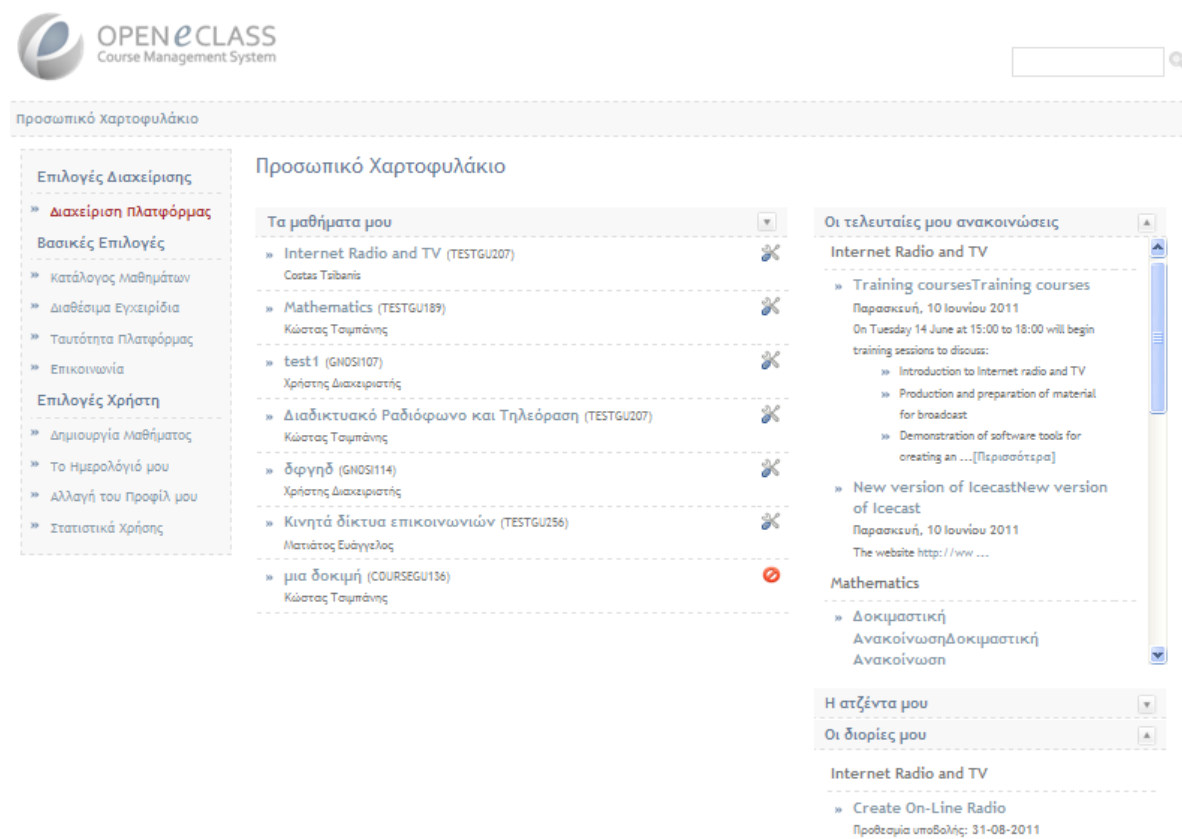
OPEN eCLASS
Course Management System

Προσωπικό Χαρτοφυλάκιο

Επιλογές Διαχείρισης
» Διαχείριση Πλατφόρμας
Βασικές Επιλογές
» Κατάλογος Μαθημάτων
» Διαθέσιμα Εγχειρίδια
» Ταυτότητα Πλατφόρμας
» Επικοινωνία
Επιλογές Χρήστη
» Δημιουργία Μαθήματος
» Το Ημερολόγιό μου
» Αλλαγή του Προφίλ μου
» Στατιστικά Χρήσης

Προσωπικό Χαρτοφυλάκιο

Τα μαθήματα μου
» Internet Radio and TV (TESTGU207)
Costas Tsibanis
» Mathematics (TESTGU189)
Κώστας Τσιμπάνης
» test1 (GNOSI107)
Χρήστης Διαχειριστής
» Διαδικτυακό Ραδιόφωνο και Τηλεόραση (TESTGU207)
Κώστας Τσιμπάνης
» δφγηδ (GNOSI114)
Χρήστης Διαχειριστής
» Κινητά δίκτυα επικοινωνιών (TESTGU256)
Ματιάτος Ευάγγελος
» μια δοκιμή (COURSEGU136)
Κώστας Τσιμπάνης

Οι τελευταίες μου ανακοινώσεις
Internet Radio and TV
» Training coursesTraining courses
Παρασκευή, 10 Ιουνίου 2011
On Tuesday 14 June at 15:00 to 18:00 will begin training sessions to discuss:
» Introduction to Internet radio and TV
» Production and preparation of material for broadcast
» Demonstration of software tools for creating an ...[Περισσότερα]
» New version of IcecastNew version of Icecast
Παρασκευή, 10 Ιουνίου 2011
The website http://ww ...
Mathematics
» Δοκιμαστική ΑνακοίνωσηΔοκιμαστική Ανακοίνωση

Η ατζέντα μου
Οι διορίες μου
Internet Radio and TV
» Create On-Line Radio
Προθεσμία υποβολής: 31-08-2011